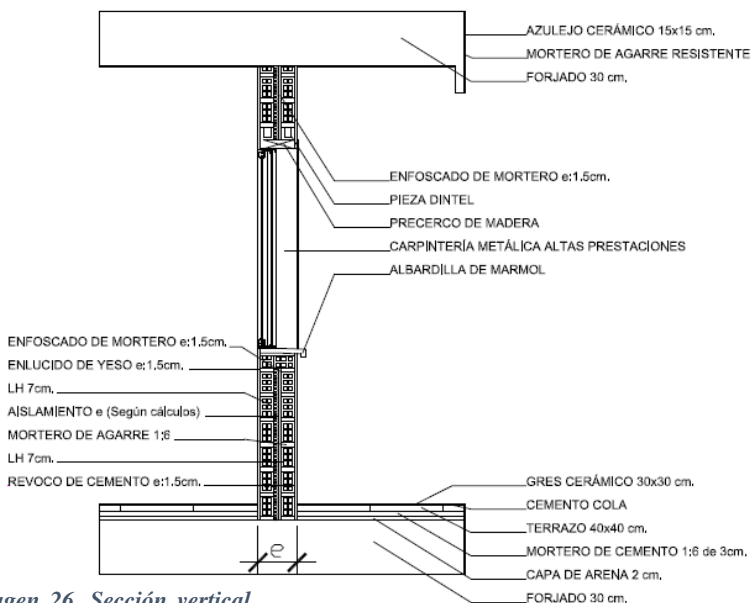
AZULEJO CERÁMICO 15x15 cm.
MORTERO DE AGARRE RESISTENTE
FORJADO 30 cm.

ENFOSCADO DE MORTERO e:1.5cm.
PIEZA DINTEL
PRECERCO DE MADERA
CARPINTERÍA METÁLICA ALTAS PRESTACIONES
ALBARDILLA DE MARMOL

ENFOSCADO DE MORTERO e:1.5cm.
ENLUCIDO DE YESO e:1.5cm.
LH 7cm.
AISLAMIENTO e (Según cálculos)
MORTERO DE AGARRE 1:6
LH 7cm.
REVOCO DE CEMENTO e:1.5cm.

GRES CERÁMICO 30x30 cm.
CEMENTO COLA
TERRAZO 40x40 cm.
MORTERO DE CEMENTO 1:6 de 3cm.
CAPA DE ARENA 2 cm.
FORJADO 30 cm.

e

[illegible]agen 26. Sección vertical